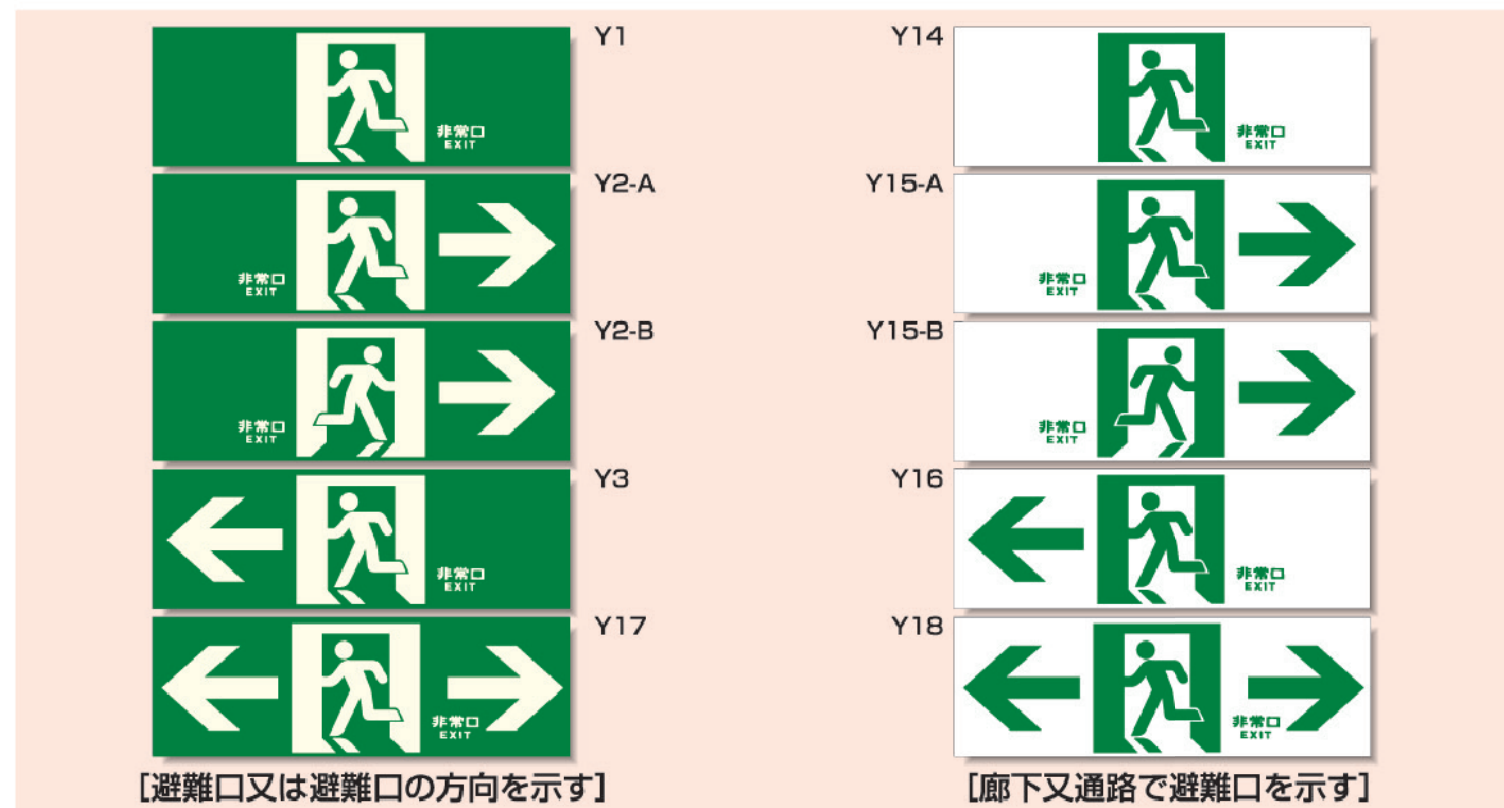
非常口
EXIT
Y1

非常口
EXIT
Y2-A

非常口
EXIT
Y2-B

非常口
EXIT
Y3

非常口
EXIT
Y17

[避難口又は避難口の方向を示す]

Y14
非常口
EXIT

Y15-A
非常口
EXIT

Y15-B
非常口
EXIT

Y16
非常口
EXIT

Y18
非常口
EXIT

[廊下又通路で避難口を示す]